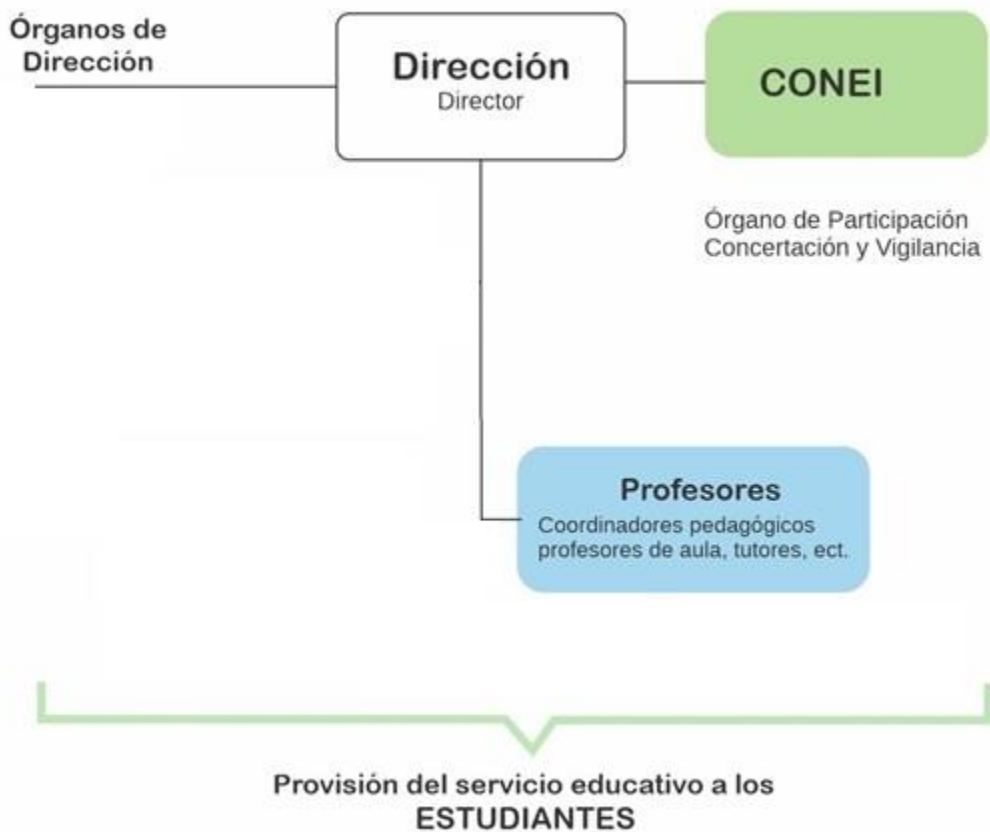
Órganos de Dirección

Dirección
Director

CONEI

Órgano de Participación Concertación y Vigilancia

Profesores
Coordinadores pedagógicos profesores de aula, tutores, ect.

Provisión del servicio educativo a los ESTUDIANTES